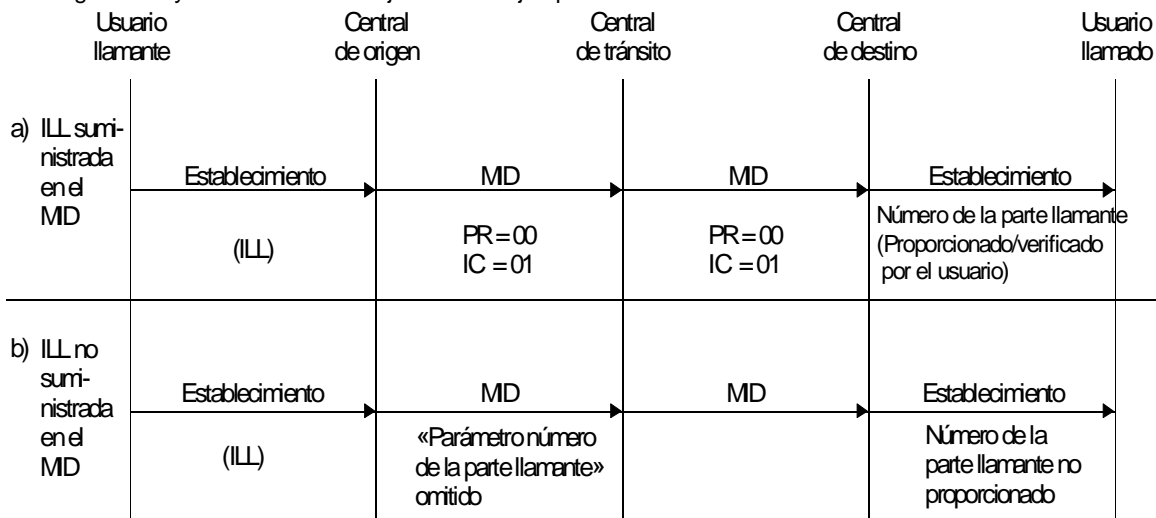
Usuario llamante | Central de origen | Central de tránsito | Central de destino | Usuario llamado

a) ILL suministrada en el MID

Establecimiento
(ILL)

MID
PR = 00
IC = 01

MID
PR = 00
IC = 01

Establecimiento
Número de la parte llamante (Proporcionado/verificado por el usuario)

b) ILL no suministrada en el MID

Establecimiento
(ILL)

MID
«Parámetro número de la parte llamante» omitido

MID

Establecimiento
Número de la parte llamante no proporcionado